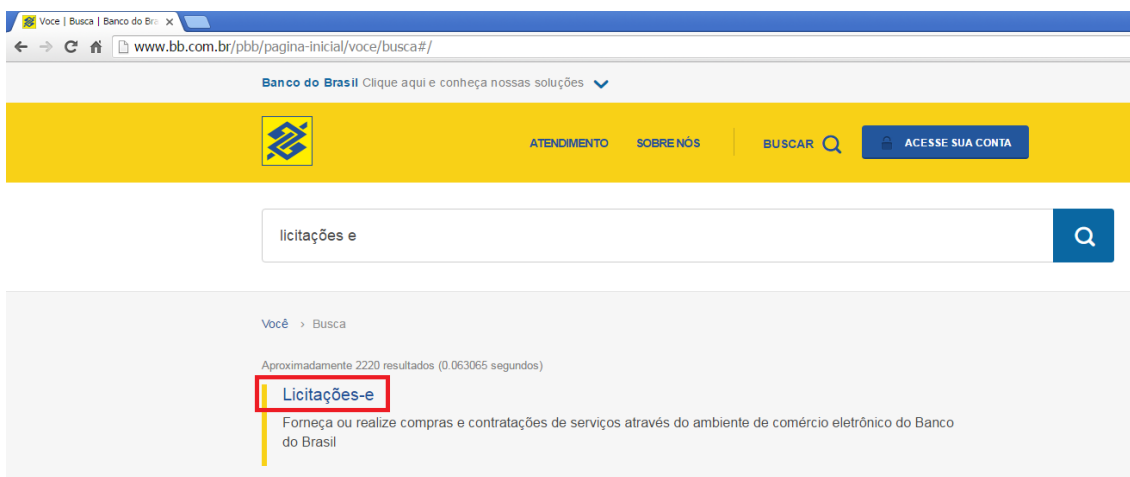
Voce | Busca | Banco do Br

www.bb.com.br/pbb/pagina-inicial/voce/busca#/

Banco do Brasil Clique aqui e conheça nossas soluções

ATENDIMENTO SOBRE NÓS BUSCAR ACESSE SUA CONTA

licitações e

Você › Busca

Aproximadamente 2220 resultados (0.063065 segundos)

Licitações-e

Forneça ou realize compras e contratações de serviços através do ambiente de comércio eletrônico do Banco do Brasil